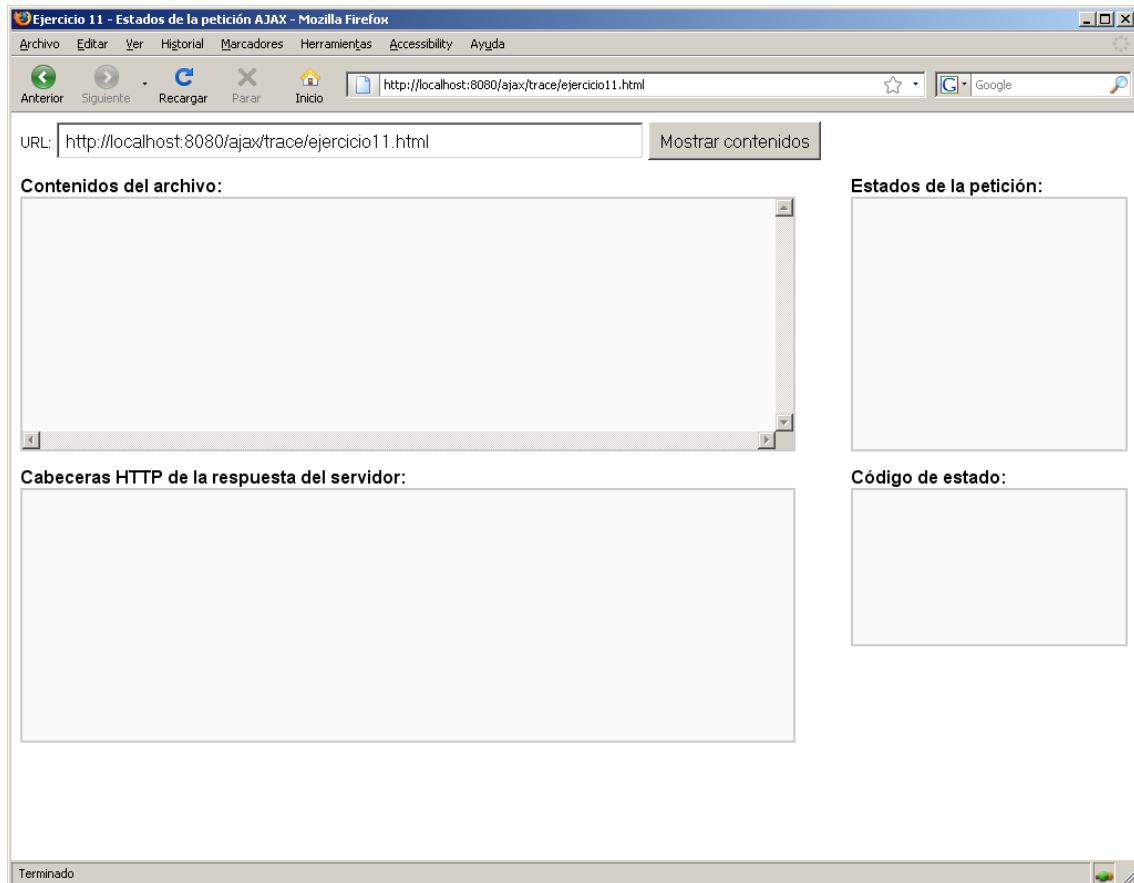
Ejercicio 11 - Estados de la petición AJAX - Mozilla Firefox

Archivo Editar Ver Historial Marcadores Herramientas Accessibility Ayuda

Anterior Siguiente Recargar Parar Inicio http://localhost:8080/ajax/trace/ejercicio11.html Google

URL: http://localhost:8080/ajax/trace/ejercicio11.html Mostrar contenidos

Contenidos del archivo:

Estados de la petición:

Cabeceras HTTP de la respuesta del servidor:

Código de estado:

Terminado